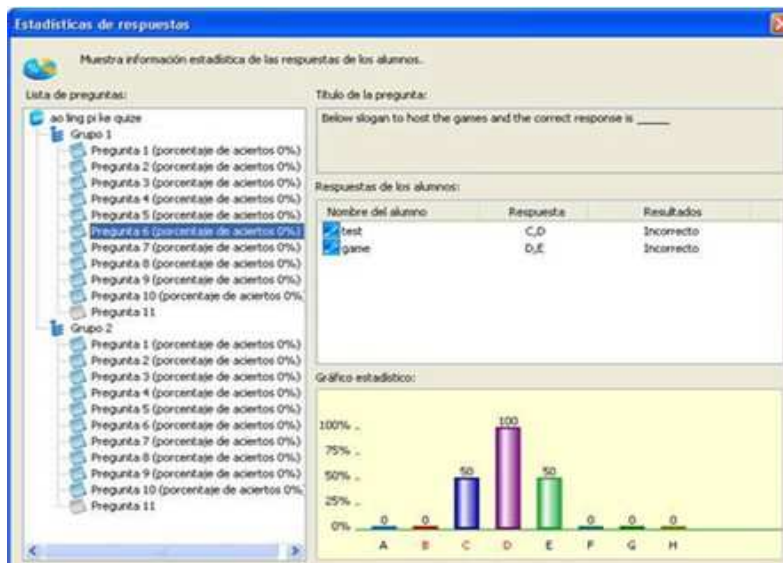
Estadísticas de respuestas

Muestra información estadística de las respuestas de los alumnos.

Lista de preguntas:

ao ling pi ke quize
Grupo 1
Pregunta 1 (porcentaje de aciertos 0%)
Pregunta 2 (porcentaje de aciertos 0%)
Pregunta 3 (porcentaje de aciertos 0%)
Pregunta 4 (porcentaje de aciertos 0%)
Pregunta 5 (porcentaje de aciertos 0%)
Pregunta 6 (porcentaje de aciertos 0%)
Pregunta 7 (porcentaje de aciertos 0%)
Pregunta 8 (porcentaje de aciertos 0%)
Pregunta 9 (porcentaje de aciertos 0%)
Pregunta 10 (porcentaje de aciertos 0%
Pregunta 11
Grupo 2
Pregunta 1 (porcentaje de aciertos 0%)
Pregunta 2 (porcentaje de aciertos 0%)
Pregunta 3 (porcentaje de aciertos 0%)
Pregunta 4 (porcentaje de aciertos 0%)
Pregunta 5 (porcentaje de aciertos 0%)
Pregunta 6 (porcentaje de aciertos 0%)
Pregunta 7 (porcentaje de aciertos 0%)
Pregunta 8 (porcentaje de aciertos 0%)
Pregunta 9 (porcentaje de aciertos 0%)
Pregunta 10 (porcentaje de aciertos 0%
Pregunta 11

Título de la pregunta:

Below slogan to host the games and the correct response is _____

Respuestas de los alumnos:

| Nombre del alumno | Respuesta | Resultados |
|---|---|---|
| test | C,D | Incorrecto |
| game | D,E | Incorrecto |

Gráfico estadístico:

100%
75%
50%
25%
0%

0 0 50 100 50 0 0 0

A B C D E F G H